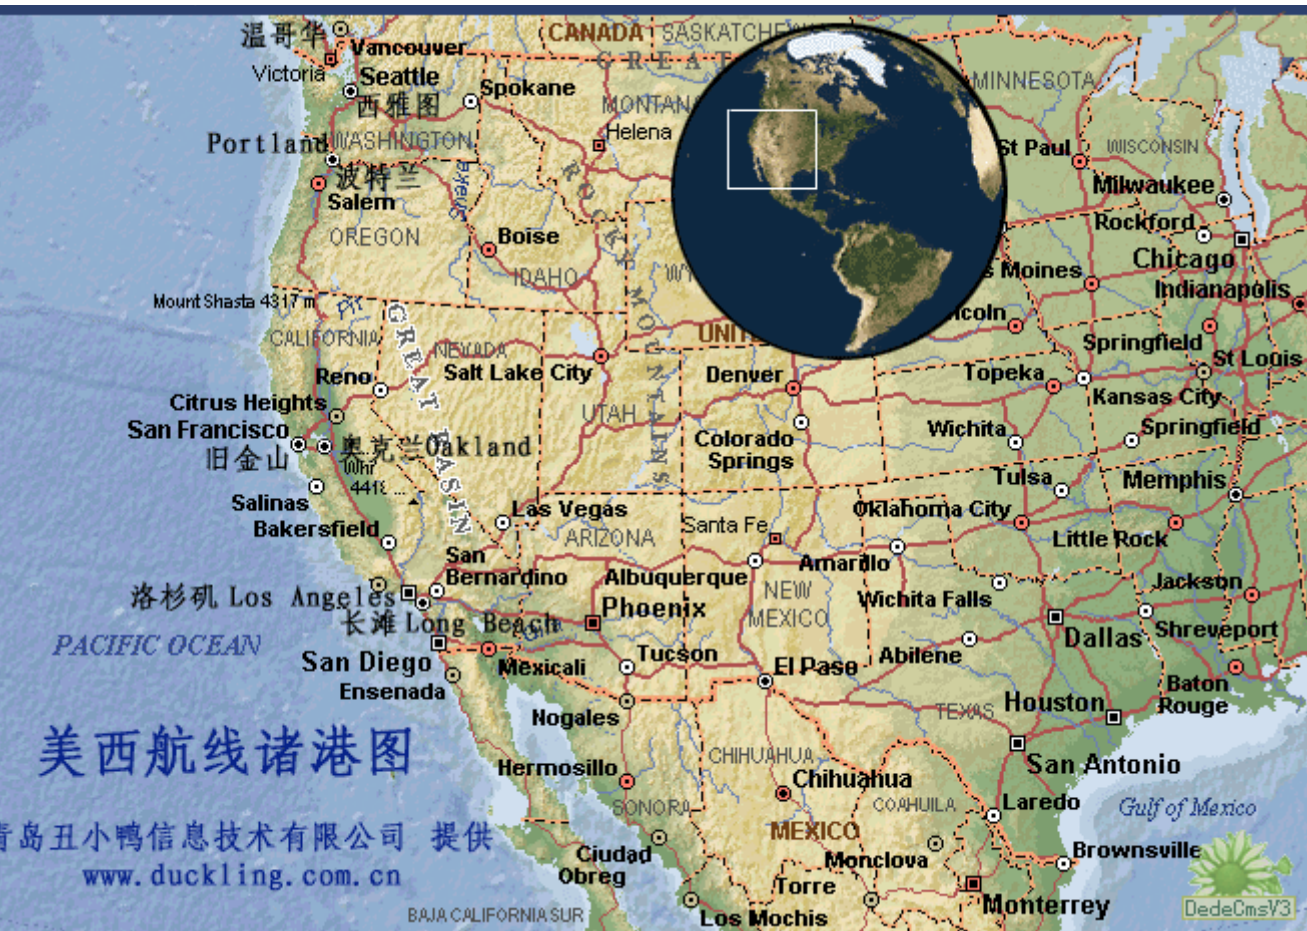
温哥华 Vancouver
Victoria
Seattle
西雅图
Spokane
CANADA SASKATCHEWAN
GREAT
MONTANA
Helena
MINNESOTA
Portland
WASHINGTON
波特兰
Salem
OREGON
Boise
IDAHO
St Paul
WISCONSIN
Milwaukee
Rockford
Chicago
Des Moines
Indianapolis
Mount Shasta 4317 m
CALIFORNIA
NEVADA
GREAT BASIN
ROCKY MOUNTAINS
Lincoln
Springfield
St Louis
Reno
Salt Lake City
UNITED
Denver
Topeka
Kansas City
Citrus Heights
San Francisco
旧金山
奥克兰 Oakland
UTAH
Colorado Springs
Wichita
Springfield
Tulsa
Memphis
Salinas
Bakersfield
Las Vegas
ARIZONA
Santa Fe
Oklahoma City
Little Rock
San Bernardino
Albuquerque
Amarillo
Jackson
洛杉矶 Los Angeles
长滩 Long Beach
Phoenix
NEW MEXICO
Wichita Falls
Dallas
Shreveport
PACIFIC OCEAN
San Diego
Mexicali
Tucson
El Paso
Abilene
Ensenada
Baton Rouge
TEXAS
Houston
Nogales
美西航线诸港图
Hermosillo
CHIHUAHUA
Chihuahua
San Antonio
SONORA
COAHUILA
Laredo
Gulf of Mexico
MEXICO
青岛丑小鸭信息技术有限公司 提供
www.duckling.com.cn
Ciudad Obregon
Monclova
Brownsville
Torreon
BAJA CALIFORNIA SUR
Los Mochis
Monterrey
DedeCmsV3